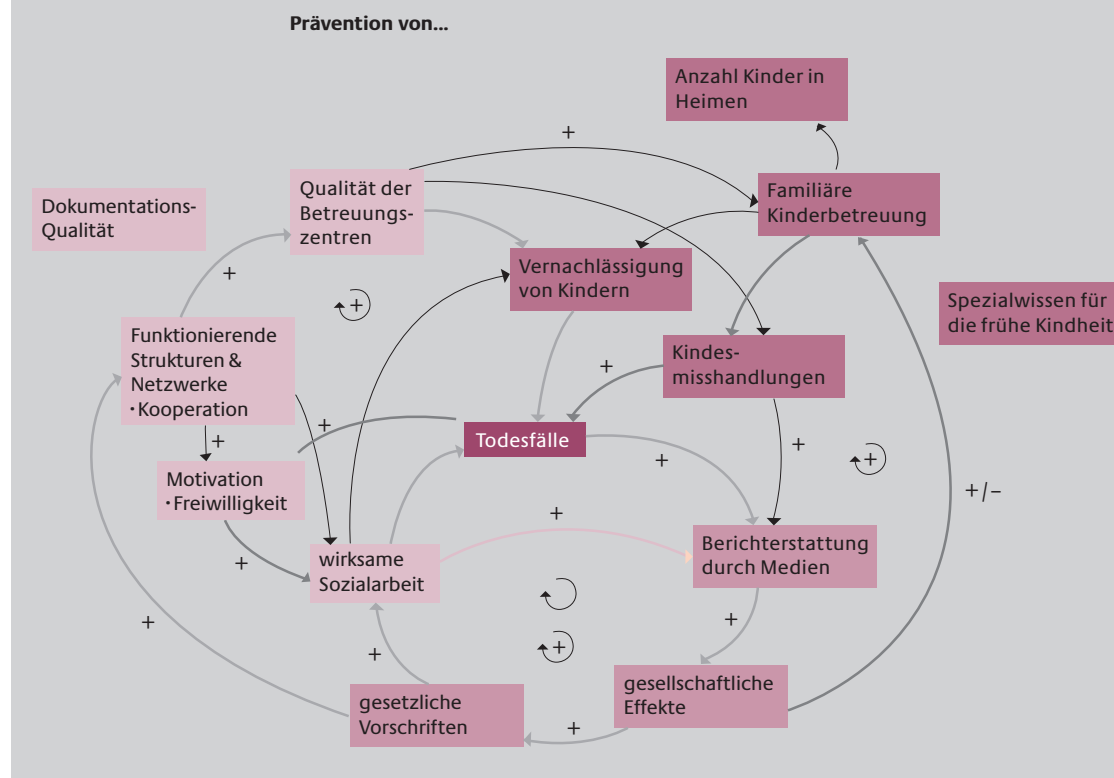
Prävention von...

Anzahl Kinder in Heimen

+

Qualität der Betreuungszentren

Familiäre Kinderbetreuung

Dokumentations-Qualität

+

Vernachlässigung von Kindern

+

Spezialwissen für die frühe Kindheit

Funktionierende Strukturen & Netzwerke
· Kooperation

+

Kindesmisshandlungen

+

+

Todesfälle

+

Motivation
· Freiwilligkeit

+

+

+

+/–

+

wirksame Sozialarbeit

Berichterstattung durch Medien

+

+

+

+

+

gesetzliche Vorschriften

gesellschaftliche Effekte

+